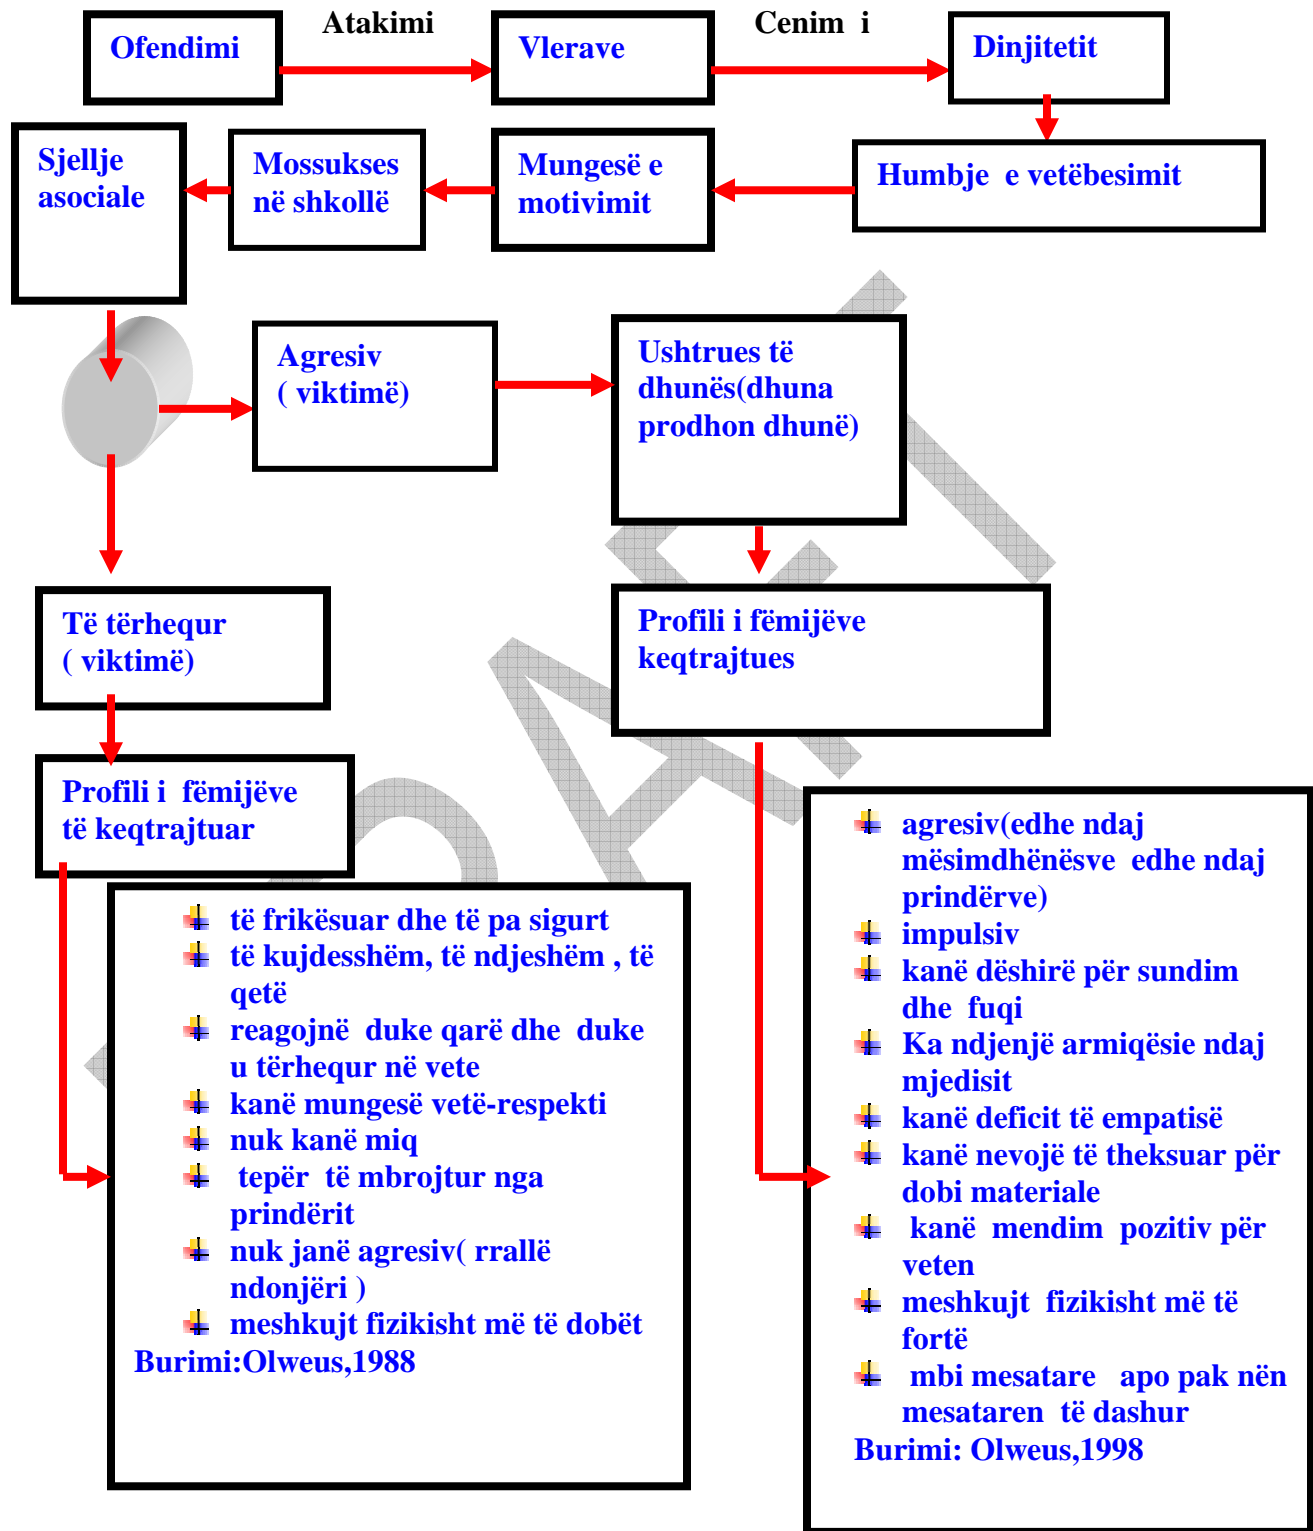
Ofendimi

Atakimi

Vlerave

Cenim i

Dinjitetit

Humbje e vetëbesimit

Mungesë e motivimit

Mossukses në shkollë

Sjellje asociale

Agresiv ( viktimë)

Ushtrues të dhunës(dhuna prodhon dhunë)

Të tërhequr ( viktimë)

Profili i fëmijëve keqtrajtues

Profili i fëmijëve të keqtrajtuar

- të frikësuar dhe të pa sigurt
- të kujdesshëm, të ndjeshëm , të qetë
- reagojnë duke qarë dhe duke u tërhequr në vete
- kanë mungesë vetë-respekti
- nuk kanë miq
- tepër të mbrojtur nga prindërit
- nuk janë agresiv( rrallë ndonjëri )
- meshkujt fizikisht më të dobët

Burimi:Olweus,1988

- agresiv(edhe ndaj mësimdhënësve edhe ndaj prindërve)
- impulsiv
- kanë dëshirë për sundim dhe fuqi
- Ka ndjenjë armiqësie ndaj mjedisit
- kanë deficit të empatisë
- kanë nevojë të theksuar për dobi materiale
- kanë mendim pozitiv për veten
- meshkujt fizikisht më të fortë
- mbi mesatare apo pak nën mesataren të dashur

Burimi: Olweus,1998